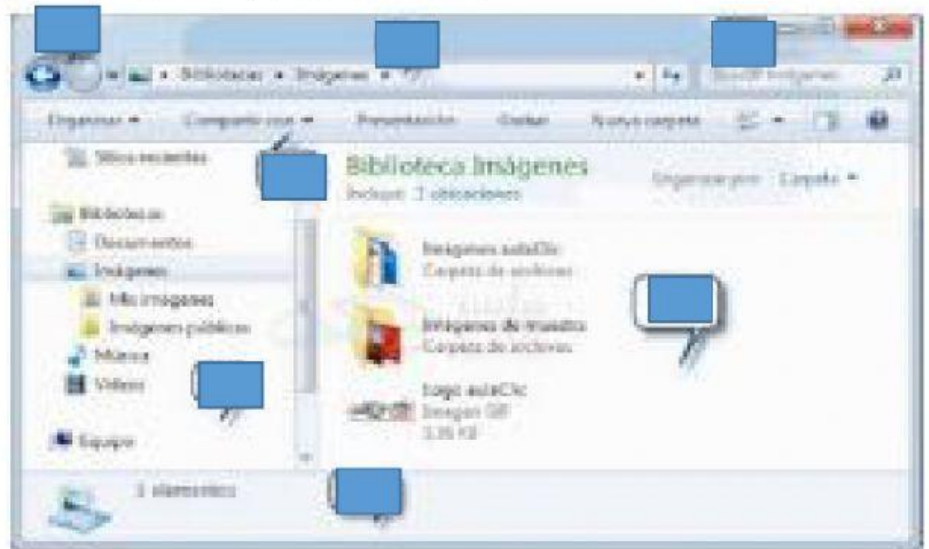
Bibliotecas ▸ Imágenes ▸

Buscar Imágenes

Organizar ▾ Compartir con ▾ Presentación Grabar Nueva carpeta

Sitios recientes

Bibliotecas
Documentos
Imágenes
Mis imágenes
Imágenes públicas
Música
Vídeos

Equipo

Biblioteca Imágenes
Incluye: 2 ubicaciones

Organizar por: Carpeta ▾

Imágenes aulaClic
Carpeta de archivos

Imágenes de muestra
Carpeta de archivos

Logo aulaClic
Imagen GIF
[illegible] KB

3 elementos